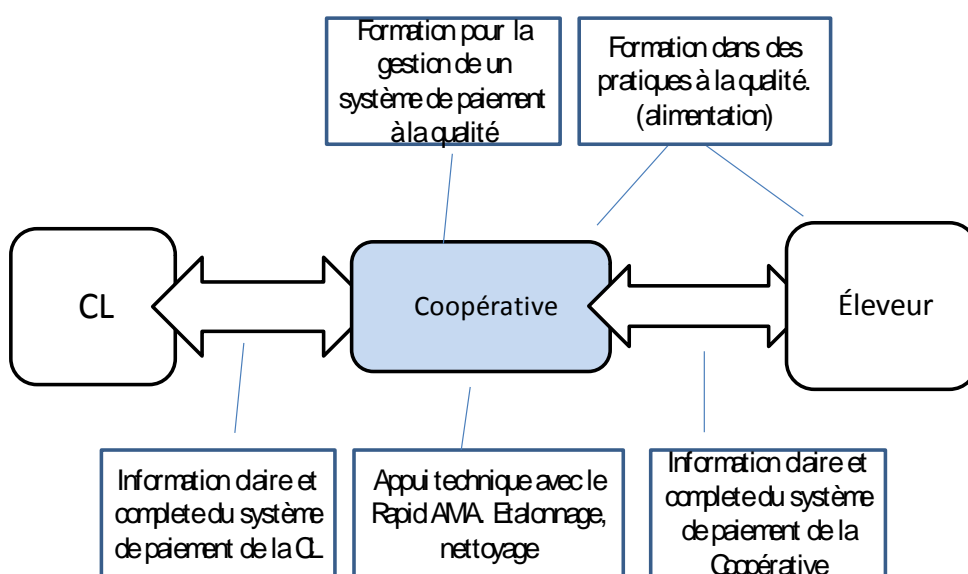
Formation pour la gestion de un système de paiement à la qualité

Formation dans des pratiques à la qualité. (alimentation)

CL

Coopérative

Éleveur

Information claire et complete du système de paiement de la CL

Appui technique avec le Rapid AMA. Etalonnage, nettoyage

Information claire et complete du système de paiement de la Coopérative